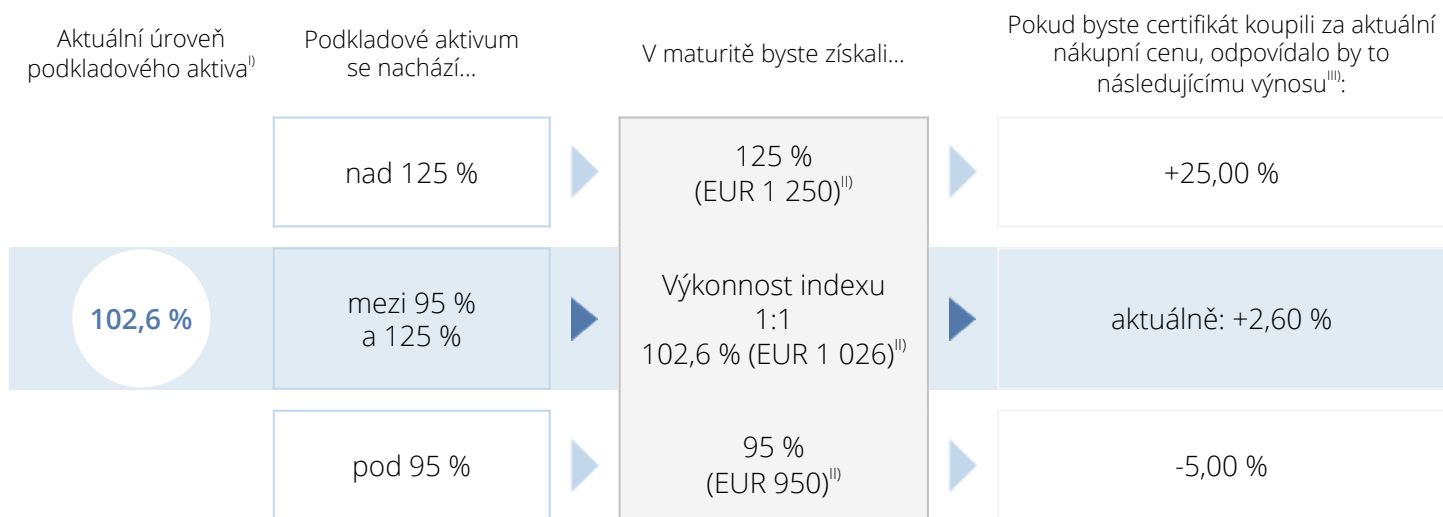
| Aktuální úroveň podkladového aktiva$^{I)}$ | Podkladové aktivum se nachází... | V maturitě byste získali... | Pokud byste certifikát koupili za aktuální nákupní cenu, odpovídalo by to následujícímu výnosu$^{III)}$: |
|---|---|---|---|
| | nad 125 % | 125 % (EUR 1 250)$^{II)}$ | +25,00 % |
| 102,6 % | mezi 95 % a 125 % | Výkonnost indexu 1:1 102,6 % (EUR 1 026)$^{II)}$ | aktuálně: +2,60 % |
| | pod 95 % | 95 % (EUR 950)$^{II)}$ | -5,00 % |